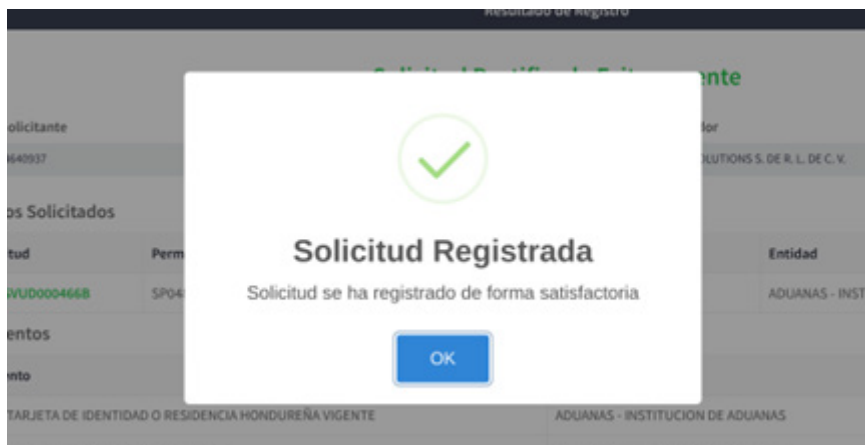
Resultado de Registro

Solicitud Rectificada Exitosamente

olicitante
640937

dor
OLUTIONS S. DE R. L. DE C. V.

os Solicitados

tud | Perm | Entidad
VUD0004668 | SP04 | ADUANAS - INST

entos

nto

TARJETA DE IDENTIDAD O RESIDENCIA HONDUREÑA VIGENTE | ADUANAS - INSTITUCION DE ADUANAS

Solicitud Registrada

Solicitud se ha registrado de forma satisfactoria

OK